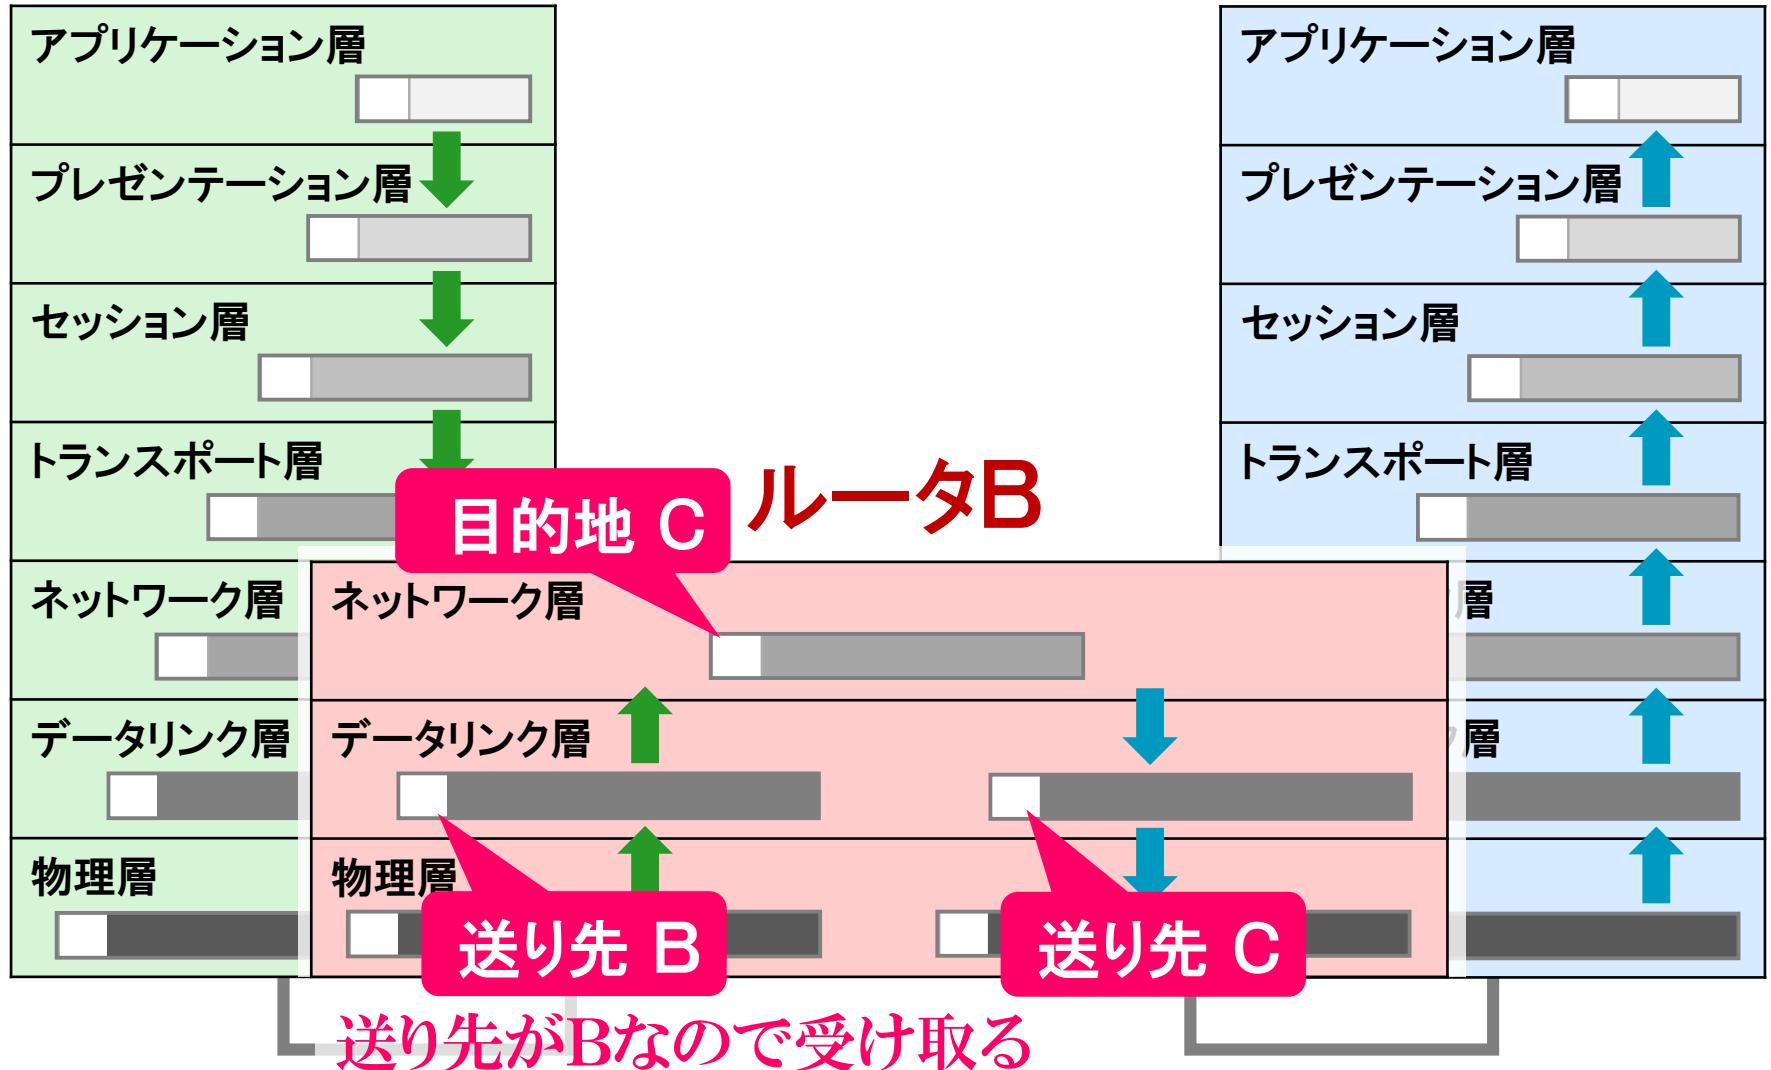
アプリケーション層

プレゼンテーション層

セッション層

トランスポート層

ネットワーク層

データリンク層

物理層

アプリケーション層

プレゼンテーション層

セッション層

トランスポート層

層

層

ルータB

目的地 C

ネットワーク層

データリンク層

物理層

送り先 B

送り先 C

送り先がBなので受け取る